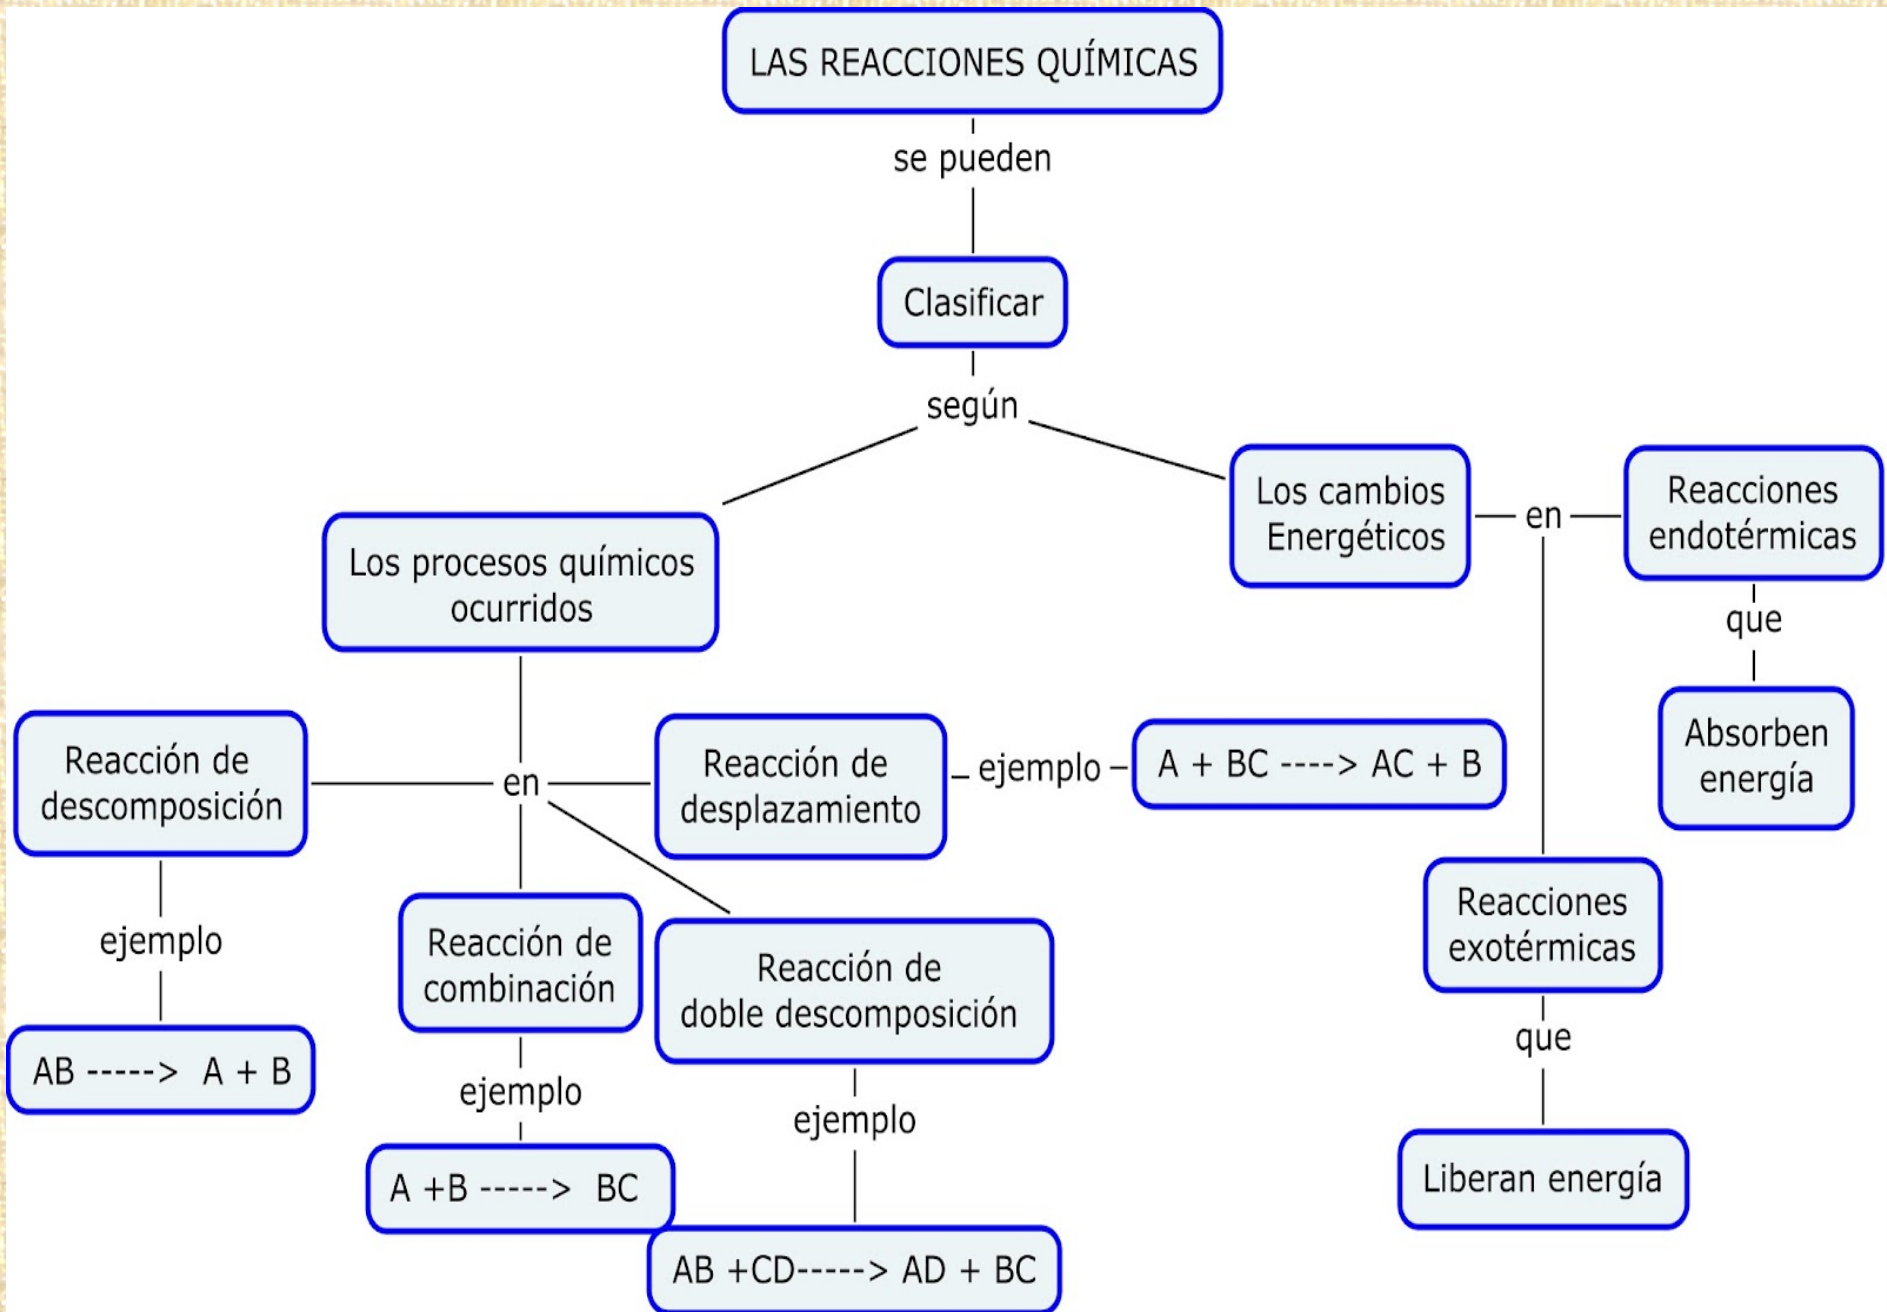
LAS REACCIONES QUÍMICAS

se pueden

Clasificar

según

Los procesos químicos ocurridos

Los cambios Energéticos

en

Reacciones endotérmicas

que

Absorben energía

Reacciones exotérmicas

que

Liberan energía

en

Reacción de descomposición

ejemplo

AB -----> A + B

Reacción de desplazamiento

ejemplo

A + BC ----> AC + B

Reacción de combinación

ejemplo

A +B -----> BC

Reacción de doble descomposición

ejemplo

AB +CD----> AD + BC